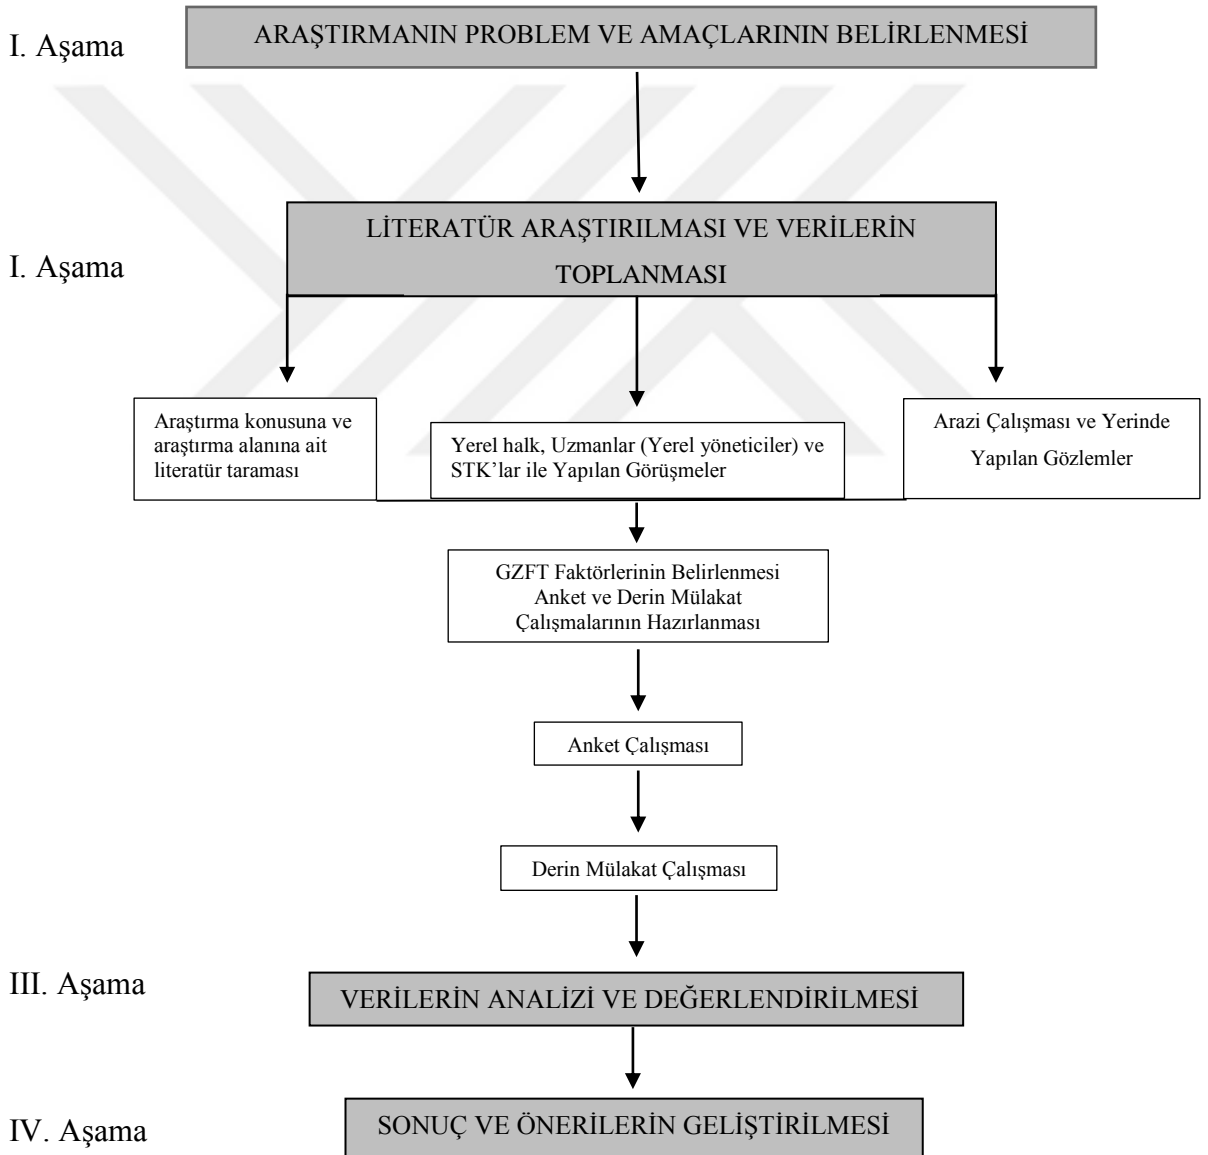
I. Aşama

ARAŞTIRMANIN PROBLEM VE AMAÇLARININ BELİRLENMESİ

I. Aşama

LİTERATÜR ARAŞTIRILMASI VE VERİLERİN TOPLANMASI

Araştırma konusuna ve araştırma alanına ait literatür taraması

Yerel halk, Uzmanlar (Yerel yöneticiler) ve STK'lar ile Yapılan Görüşmeler

Arazi Çalışması ve Yerinde Yapılan Gözlemler

GZFT Faktörlerinin Belirlenmesi Anket ve Derin Mülakat Çalışmalarının Hazırlanması

Anket Çalışması

Derin Mülakat Çalışması

III. Aşama

VERİLERİN ANALİZİ VE DEĞERLENDİRİLMESİ

IV. Aşama

SONUÇ VE ÖNERİLERİN GELİŞTİRİLMESİ